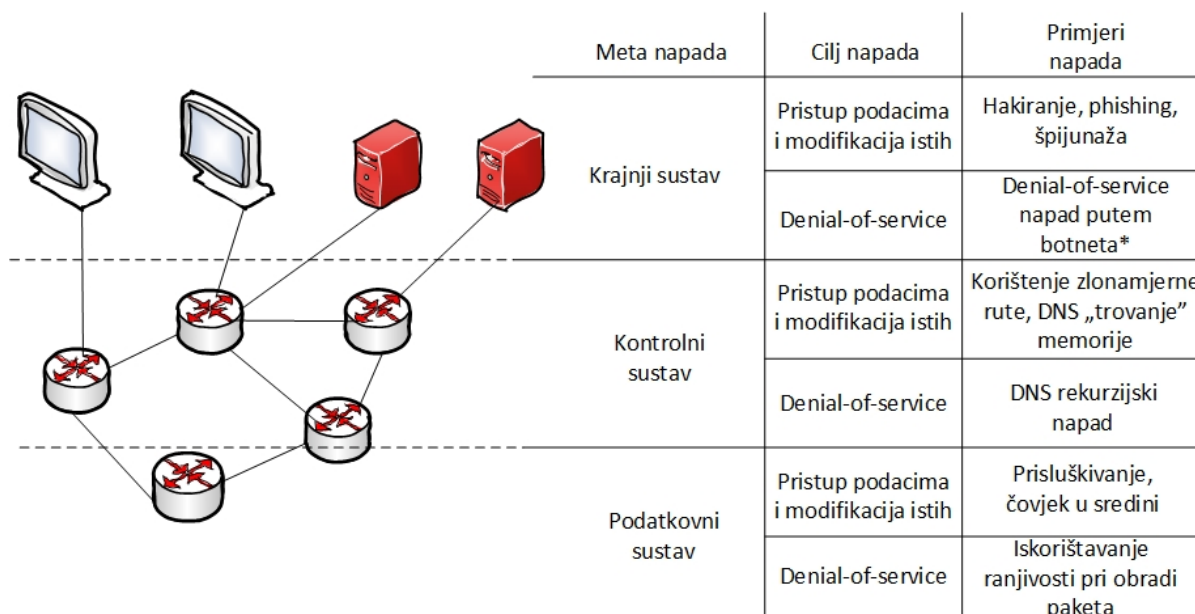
| Meta napada | Cilj napada | Primjeri napada |
|---|---|---|
| Krajnji sustav | Pristup podacima i modifikacija istih | Hakiranje, phishing, špijunaža |
| | Denial-of-service | Denial-of-service napad putem botneta* |
| Kontrolni sustav | Pristup podacima i modifikacija istih | Korištenje zlonamjerne rute, DNS „trovanje" memorije |
| | Denial-of-service | DNS rekurzijski napad |
| Podatkovni sustav | Pristup podacima i modifikacija istih | Prisluškivanje, čovjek u sredini |
| | Denial-of-service | Iskorištavanje ranjivosti pri obradi paketa |